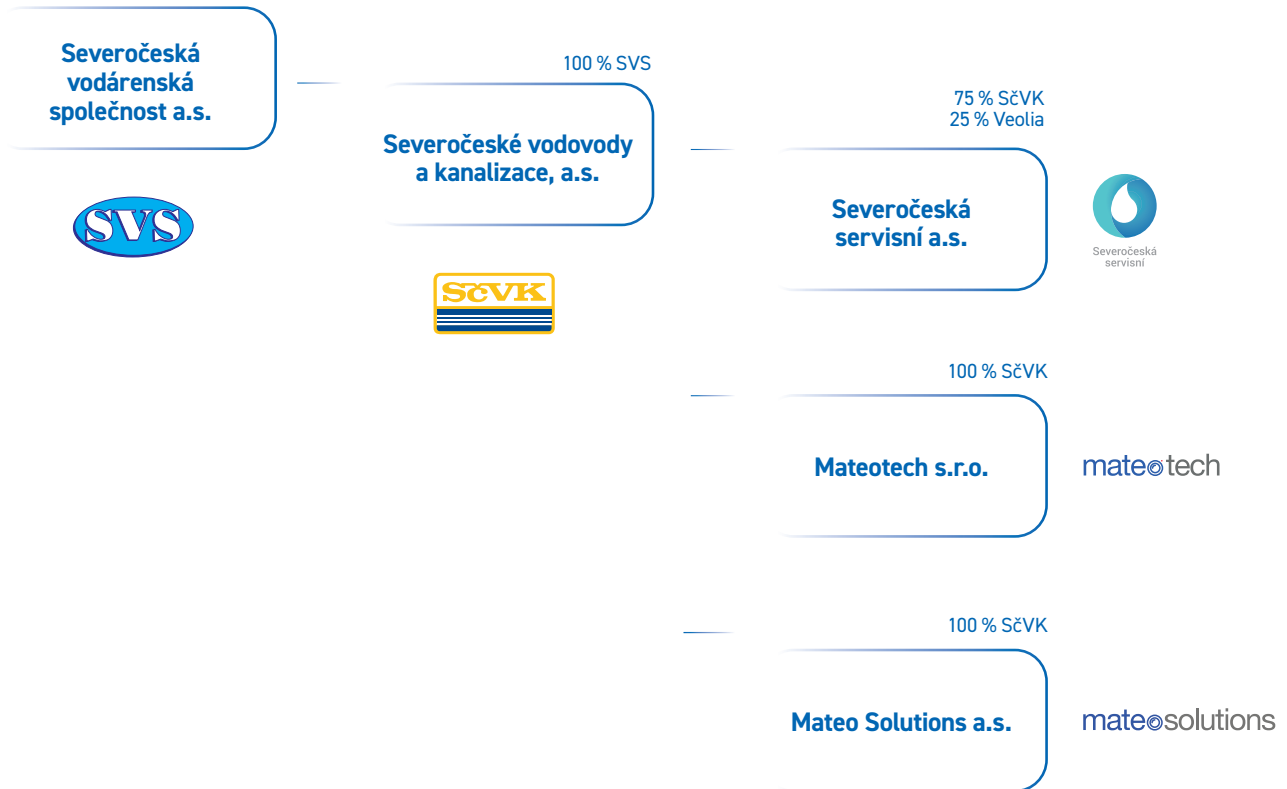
Severočeská vodárenská společnost a.s.

SVS

100 % SVS

Severočeské vodovody a kanalizace, a.s.

SčVK

75 % SčVK
25 % Veolia

Severočeská servisní a.s.

Severočeská servisní

100 % SčVK

Mateotech s.r.o.

mateotech

100 % SčVK

Mateo Solutions a.s.

mateosolutions